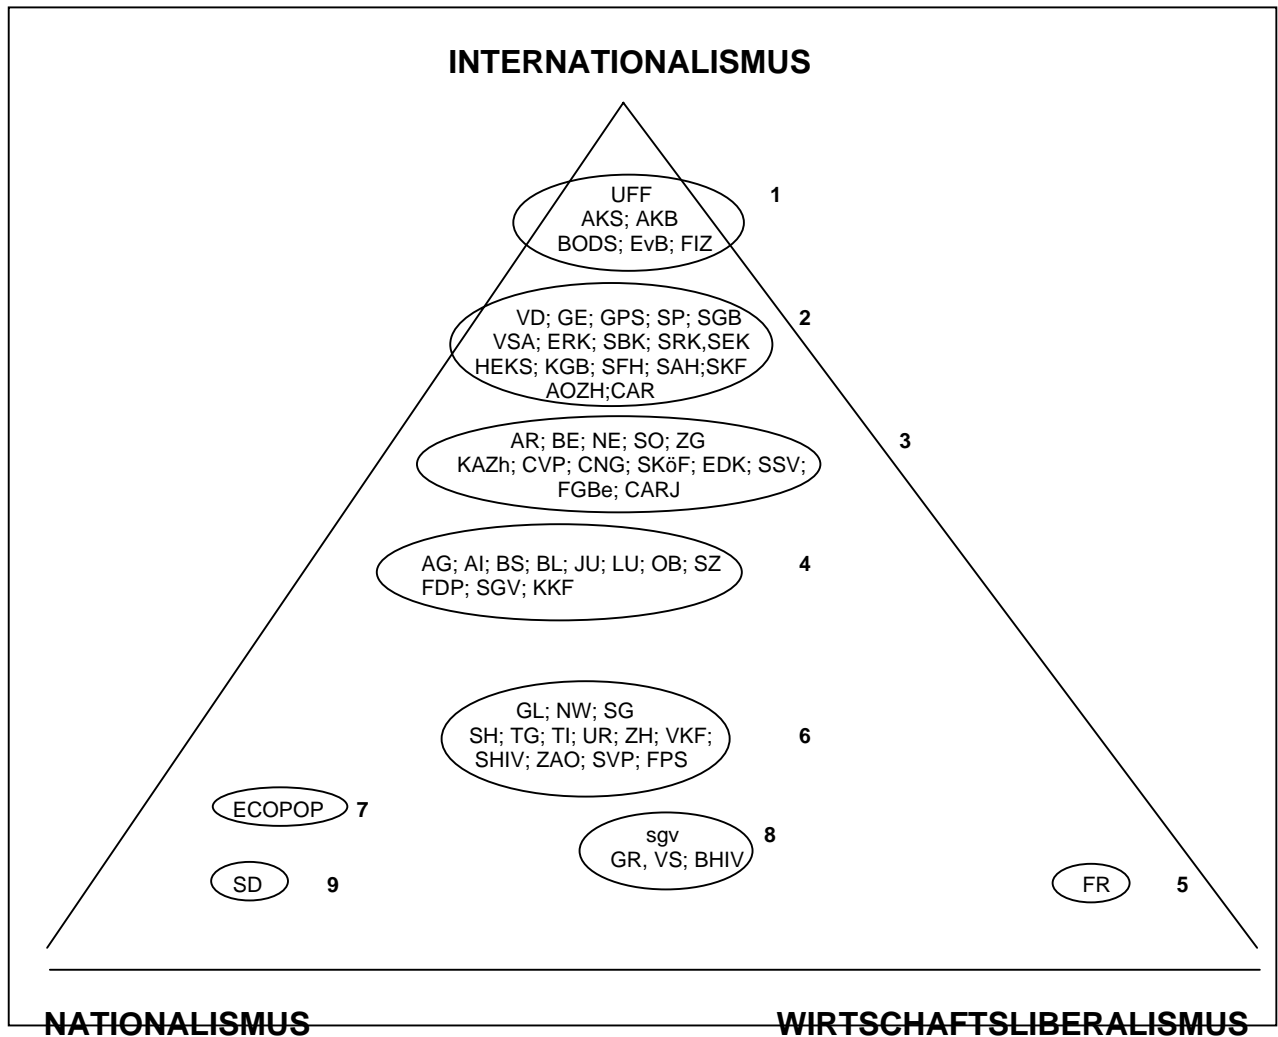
INTERNATIONALISMUS

UFF
AKS; AKB
BODS; EvB; FIZ
1

VD; GE; GPS; SP; SGB
VSA; ERK; SBK; SRK,SEK
HEKS; KGB; SFH; SAH;SKF
AOZH;CAR
2

AR; BE; NE; SO; ZG
KAZh; CVP; CNG; SKöF; EDK; SSV;
FGBe; CARJ
3

AG; AI; BS; BL; JU; LU; OB; SZ
FDP; SGV; KKF
4

GL; NW; SG
SH; TG; TI; UR; ZH; VKF;
SHIV; ZAO; SVP; FPS
6

ECOPOP 7

sgv
GR, VS; BHIV
8

SD 9

FR 5

NATIONALISMUS

WIRTSCHAFTSLIBERALISMUS